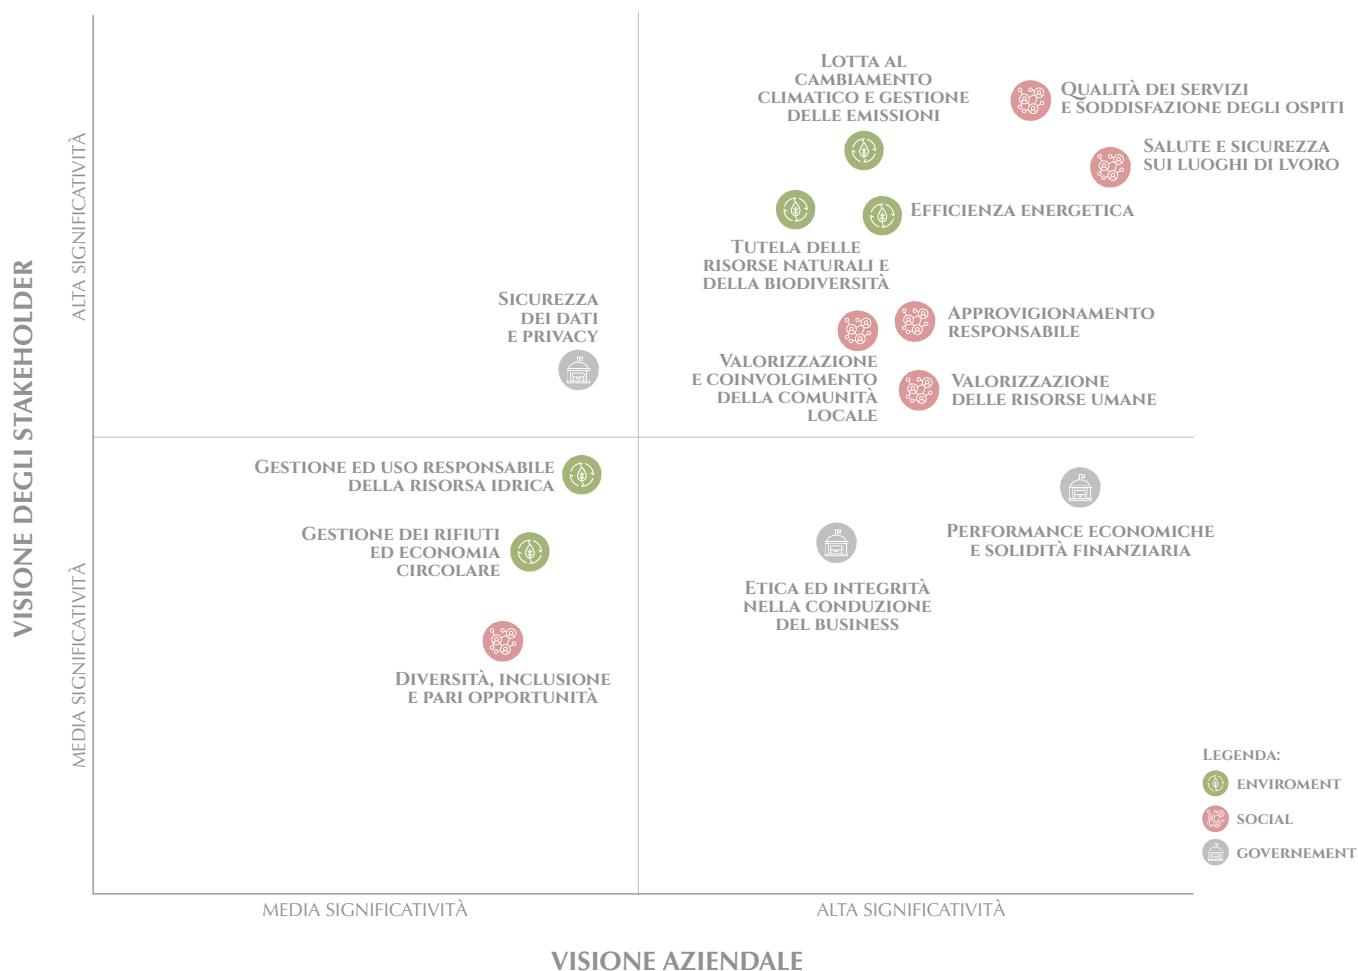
VISIONE DEGLI STAKEHOLDER

ALTA SIGNIFICATIVITÀ

MEDIA SIGNIFICATIVITÀ

LOTTA AL CAMBIAMENTO CLIMATICO E GESTIONE DELLE EMISSIONI

QUALITÀ DEI SERVIZI E SODDISFAZIONE DEGLI OSPITI

SALUTE E SICUREZZA SUI LUOGHI DI LVORO

EFFICIENZA ENERGETICA

TUTELA DELLE RISORSE NATURALI E DELLA BIODIVERSITÀ

SICUREZZA DEI DATI E PRIVACY

APPROVIGIONAMENTO RESPONSABILE

VALORIZZAZIONE E COINVOLGIMENTO DELLA COMUNITÀ LOCALE

VALORIZZAZIONE DELLE RISORSE UMANE

GESTIONE ED USO RESPONSABILE DELLA RISORSA IDRICA

GESTIONE DEI RIFIUTI ED ECONOMIA CIRCOLARE

PERFORMANCE ECONOMICHE E SOLIDITÀ FINANZIARIA

ETICA ED INTEGRITÀ NELLA CONDUZIONE DEL BUSINESS

DIVERSITÀ, INCLUSIONE E PARI OPPORTUNITÀ

LEGENDA:
ENVIROMENT
SOCIAL
GOVERNEMENT

MEDIA SIGNIFICATIVITÀ

ALTA SIGNIFICATIVITÀ

VISIONE AZIENDALE